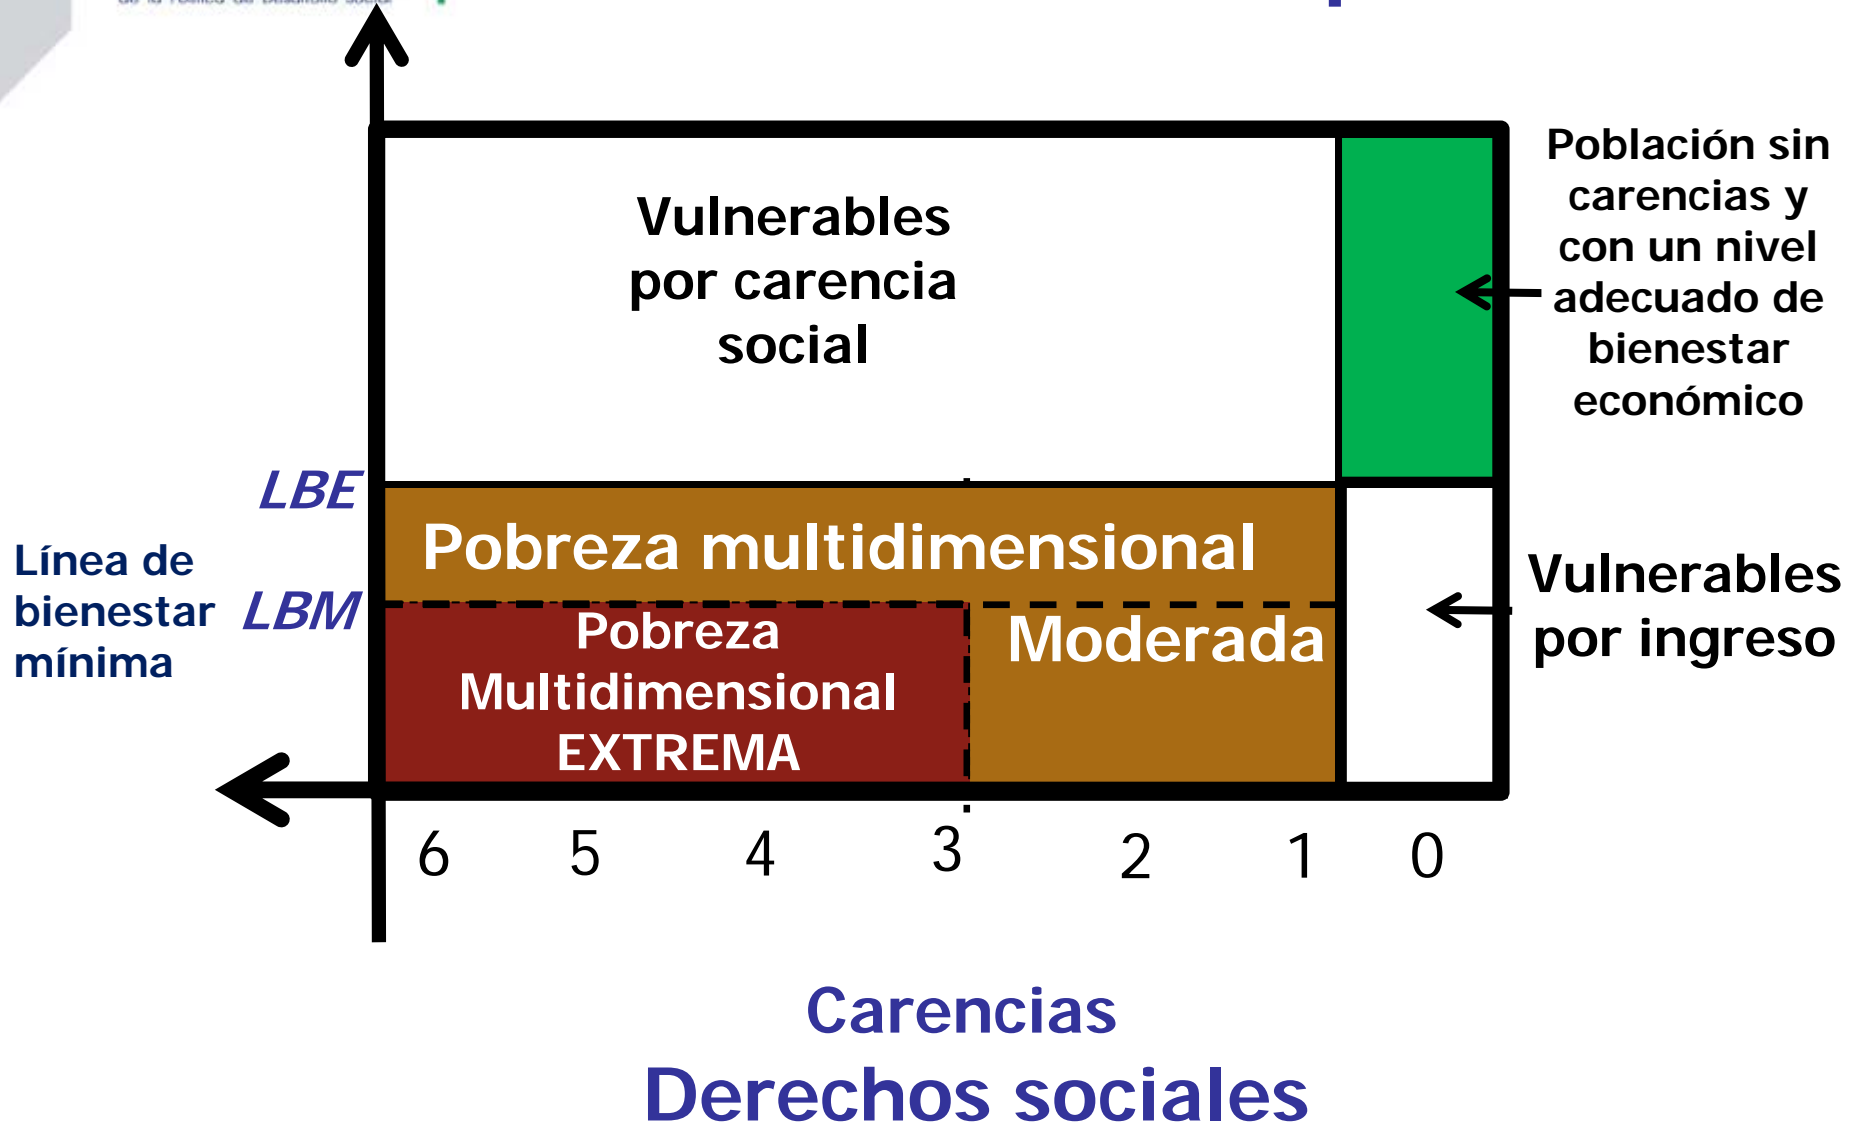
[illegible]

Vulnerables por carencia social

Población sin carencias y con un nivel adecuado de bienestar económico

LBE

Pobreza multidimensional

Línea de bienestar mínima

LBM

Pobreza Multidimensional EXTREMA

Moderada

Vulnerables por ingreso

6 5 4 3 2 1 0

Carencias

Derechos sociales